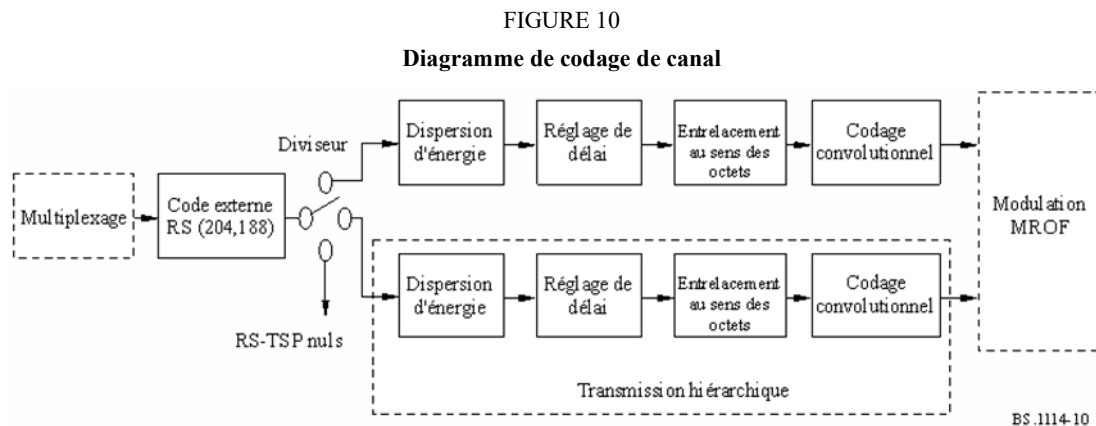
FIGURE 10

Diagramme de codage de canal

Multiplexage

Code externe RS (204,188)

Diviseur

RS-TSP nuls

Dispersion d'énergie

Réglage de délai

Entrelacement au sens des octets

Codage convolutionnel

Dispersion d'énergie

Réglage de délai

Entrelacement au sens des octets

Codage convolutionnel

Transmission hiérarchique

Modulation MROF

BS.1114-10